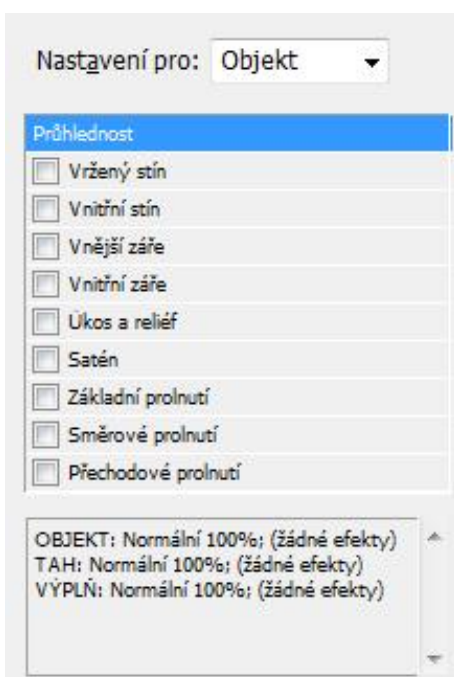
Nastavení pro: Objekt

Průhlednost

Vržený stín

Vnitřní stín

Vnější záře

Vnitřní záře

Úkos a reliéf

Satén

Základní prolnutí

Směrové prolnutí

Přechodové prolnutí

OBJEKT: Normální 100%; (žádné efekty)
TAH: Normální 100%; (žádné efekty)
VÝPLŇ: Normální 100%; (žádné efekty)